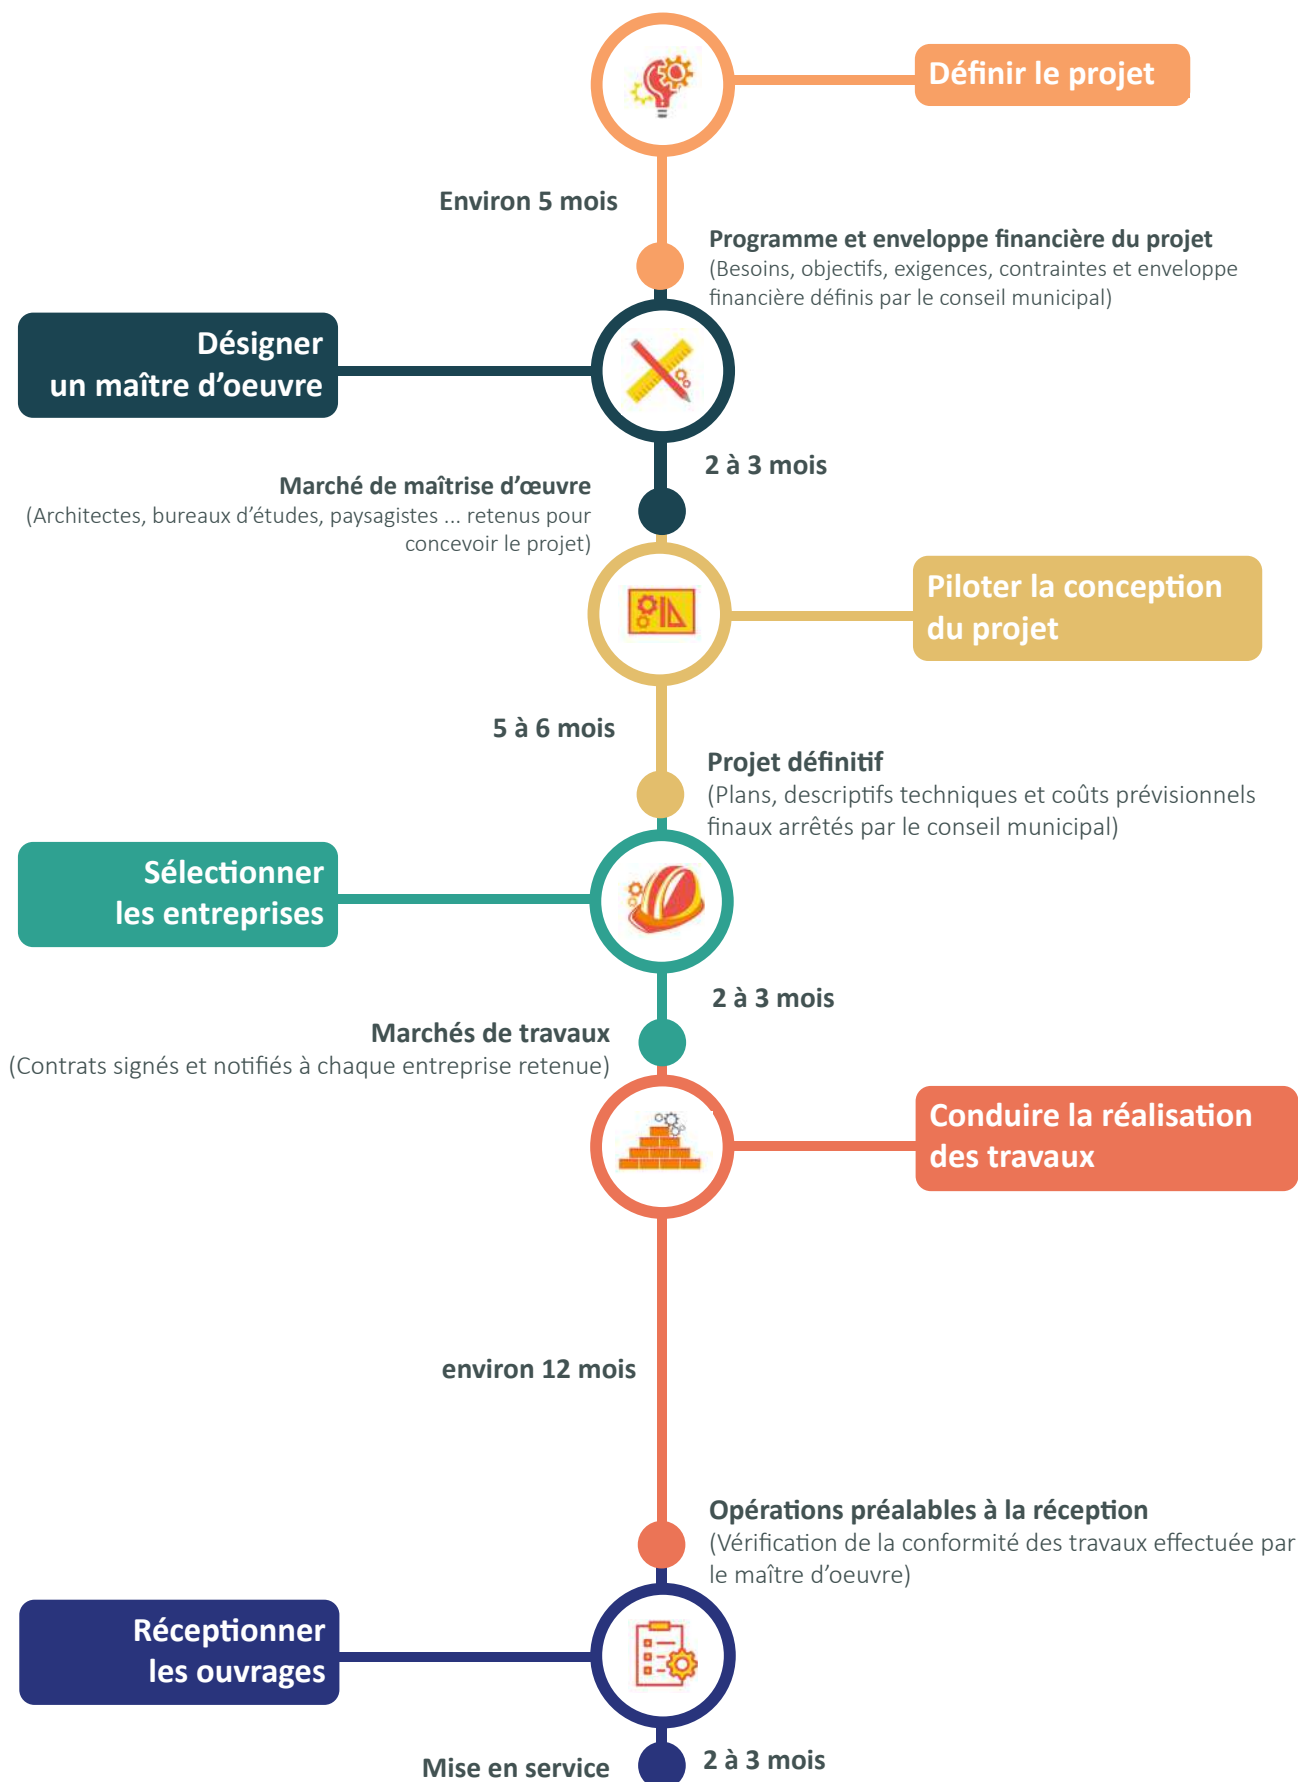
Définir le projet

Environ 5 mois

Programme et enveloppe financière du projet
(Besoins, objectifs, exigences, contraintes et enveloppe financière définis par le conseil municipal)

Désigner un maître d'oeuvre

2 à 3 mois

Marché de maîtrise d'œuvre
(Architectes, bureaux d'études, paysagistes ... retenus pour concevoir le projet)

Piloter la conception du projet

5 à 6 mois

Projet définitif
(Plans, descriptifs techniques et coûts prévisionnels finaux arrêtés par le conseil municipal)

Sélectionner les entreprises

2 à 3 mois

Marchés de travaux
(Contrats signés et notifiés à chaque entreprise retenue)

Conduire la réalisation des travaux

environ 12 mois

Opérations préalables à la réception
(Vérification de la conformité des travaux effectuée par le maître d'oeuvre)

Réceptionner les ouvrages

2 à 3 mois

Mise en service